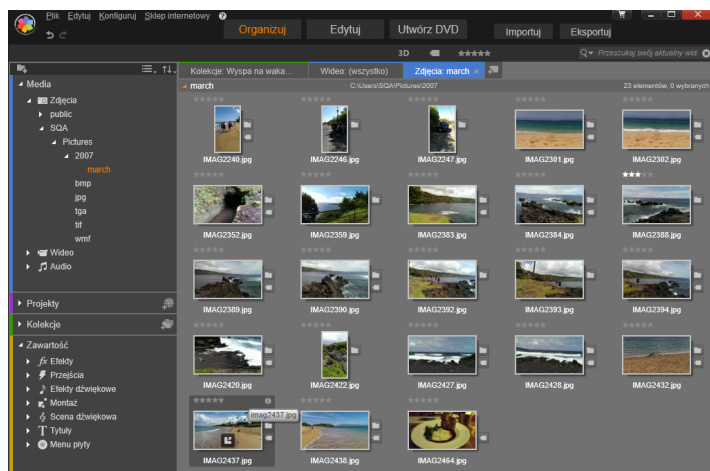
Plik Edytuj Konfiguruj Sklep internetowy

Organizuj Edytuj Utwórz DVD Importuj Eksportuj

3D

Przeszukaj swój aktualny wid

Media
Zdjęcia
public
SQA
Pictures
2007
march
bmp
jpg
tga
tif
wmf
Wideo
Audio

Projekty

Kolekcje

Zawartość
Efekty
Przejścia
Efekty dźwiękowe
Montaż
Scena dźwiękowa
Tytuły
Menu płyty

Kolekcje: Wyspa na waka...
Wideo: (wszystko)
Zdjęcia: march

march
C:\Users\SQA\Pictures\2007
23 elementów, 0 wybranych

IMAG2240.jpg IMAG2246.jpg IMAG2247.jpg IMAG2301.jpg IMAG2302.jpg
IMAG2352.jpg IMAG2359.jpg IMAG2383.jpg IMAG2384.jpg IMAG2388.jpg
IMAG2389.jpg IMAG2390.jpg IMAG2392.jpg IMAG2393.jpg IMAG2394.jpg
IMAG2420.jpg IMAG2422.jpg IMAG2427.jpg IMAG2428.jpg IMAG2432.jpg
imag2437.jpg
IMAG2437.jpg IMAG2438.jpg IMAG2464.jpg